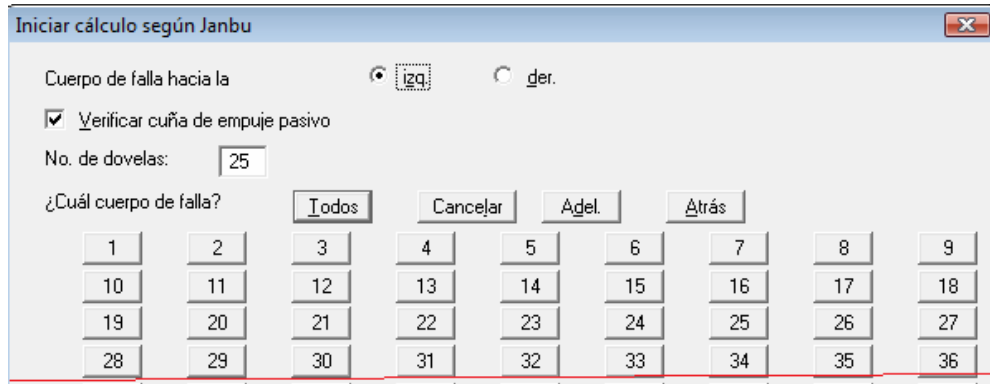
Iniciar cálculo según Janbu

Cuerpo de falla hacia la
izq.
der.

Verificar cuña de empuje pasivo

No. de dovelas: 25

¿Cuál cuerpo de falla?
Todos
Cancelar
Adel.
Atrás

| 1 | 2 | 3 | 4 | 5 | 6 | 7 | 8 | 9 |
|---|---|---|---|---|---|---|---|---|
| 10 | 11 | 12 | 13 | 14 | 15 | 16 | 17 | 18 |
| 19 | 20 | 21 | 22 | 23 | 24 | 25 | 26 | 27 |
| 28 | 29 | 30 | 31 | 32 | 33 | 34 | 35 | 36 |